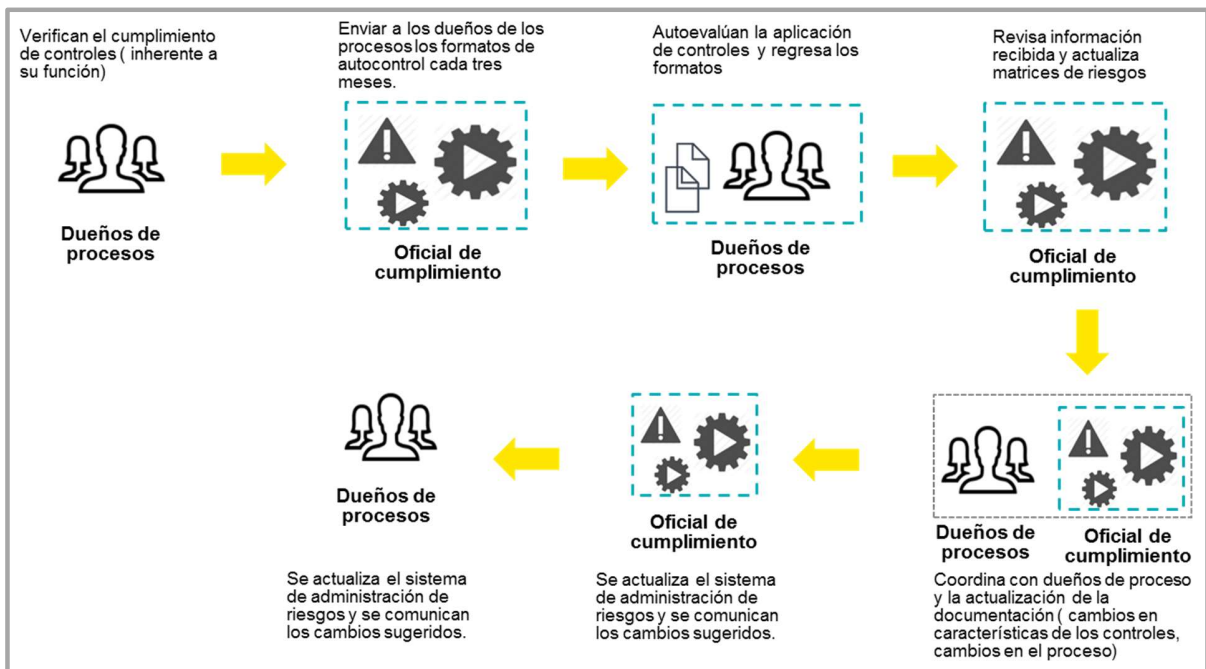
Verifican el cumplimiento de controles ( inherente a su función)

Dueños de procesos

Enviar a los dueños de los procesos los formatos de autocontrol cada tres meses.

Oficial de cumplimiento

Autoevalúan la aplicación de controles y regresa los formatos

Dueños de procesos

Revisa información recibida y actualiza matrices de riesgos

Oficial de cumplimiento

Dueños de procesos

Oficial de cumplimiento

Coordina con dueños de proceso y la actualización de la documentación ( cambios en características de los controles, cambios en el proceso)

Oficial de cumplimiento

Se actualiza el sistema de administración de riesgos y se comunican los cambios sugeridos.

Dueños de procesos

Se actualiza el sistema de administración de riesgos y se comunican los cambios sugeridos.